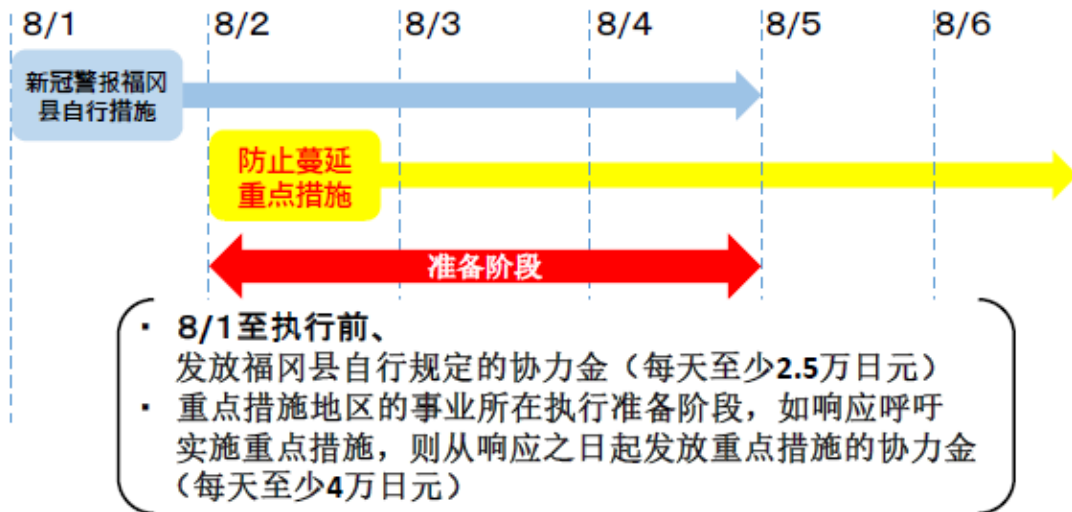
8/1 8/2 8/3 8/4 8/5 8/6

新冠警报福冈县自行措施

防止蔓延重点措施

准备阶段

・ 8/1至执行前、
发放福冈县自行规定的协力金（每天至少2.5万日元）
・ 重点措施地区的事业所在执行准备阶段，如响应呼吁实施重点措施，则从响应之日起发放重点措施的协力金（每天至少4万日元）